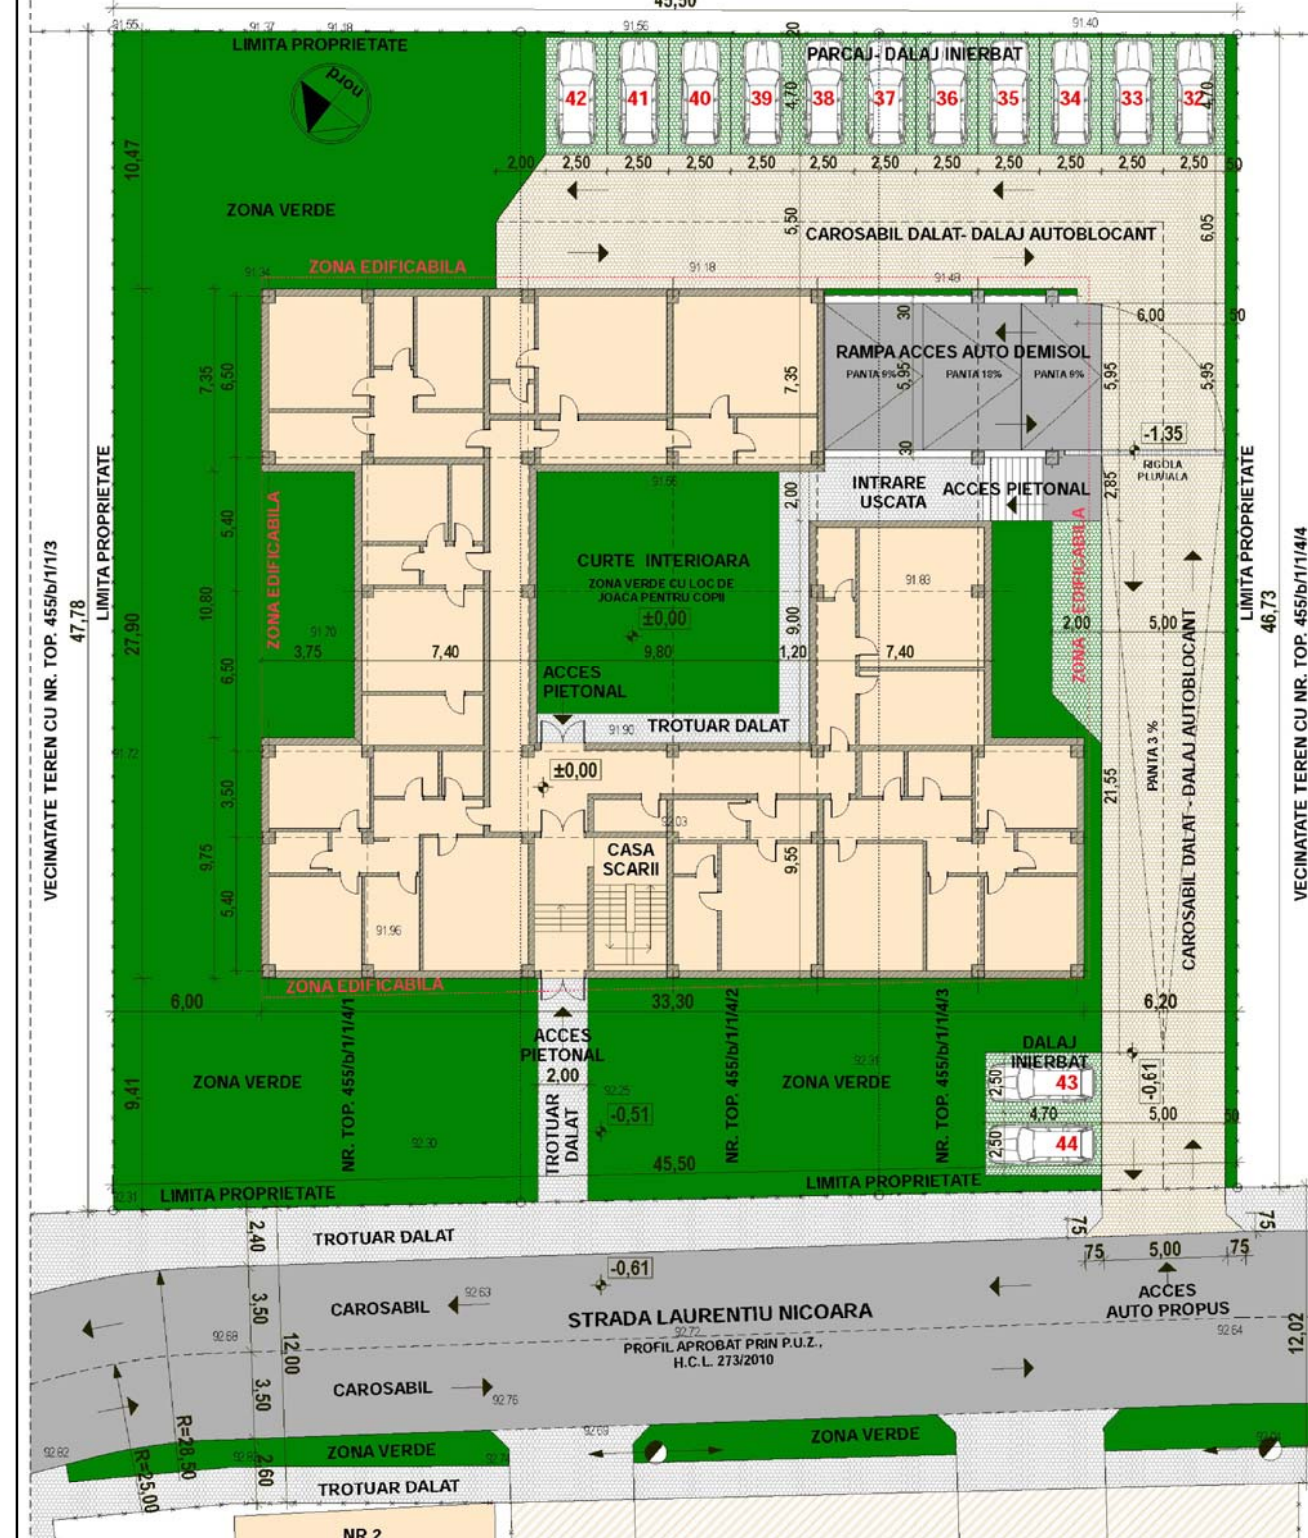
45,50
91.55
91.37
91.18
91.56
91.40
LIMITA PROPRIETATE
PARCAJ- DALAJ INIERBAT
nord
42 41 40 39 38 37 36 35 34 33 32
4,70
4,70
2,00
2,50 2,50 2,50 2,50 2,50 2,50 2,50 2,50 2,50 2,50 2,50
50
10,47
ZONA VERDE
5,50
CAROSABIL DALAT- DALAJ AUTOBLOCANT
6,05
ZONA EDIFICABILA
91.18
91.48
30
6,00
30
7,35
6,50
RAMPA ACCES AUTO DEMISOL
PANTA 9%
PANTA 18%
PANTA 9%
5,95
5,95
5,95
7,35
30
-1,35
RIGOLA PLUVIALA
INTRARE USCATA
ACCES PIETONAL
2,00
2,85
ZONA EDIFICABILA
5,40
CURTE INTERIOARA
ZONA VERDE CU LOC DE JOACA PENTRU COPII
±0,00
91.83
LIMITA PROPRIETATE
LIMITA PROPRIETATE
VECINATATE TEREN CU NR. TOP. 455/b/1/1/3
47,78
27,90
10,80
91.70
3,75
7,40
9,80
9,00
1,20
7,40
2,00
5,00
46,73
VECINATATE TEREN CU NR. TOP. 455/b/1/1/4/4
6,50
ACCES PIETONAL
ZONA EDIFICABILA
TROTUAR DALAT
91.90
PANTA 3 %
CAROSABIL DALAT - DALAJ AUTOBLOCANT
21,55
±0,00
3,50
92.03
CASA SCARII
9,75
9,55
5,40
91.96
ZONA EDIFICABILA
6,00
33,30
6,20
ACCES PIETONAL
2,00
NR. TOP. 455/b/1/1/4/1
NR. TOP. 455/b/1/1/4/2
NR. TOP. 455/b/1/1/4/3
DALAJ INIERBAT
43
44
2,50
4,70
2,50
-0,61
5,00
9,41
ZONA VERDE
ZONA VERDE
-0,51
TROTUAR DALAT
92.30
45,50
50
LIMITA PROPRIETATE
LIMITA PROPRIETATE
2,40
TROTUAR DALAT
75
75
5,00
75
75
-0,61
ACCES AUTO PROPUS
3,50
CAROSABIL
STRADA LAURENTIU NICOARA
PROFIL APROBAT PRIN P.U.Z., H.C.L. 273/2010
12,00
12,02
3,50
CAROSABIL
R=28,50
R=25,00
ZONA VERDE
ZONA VERDE
2,60
TROTUAR DALAT
NR.2